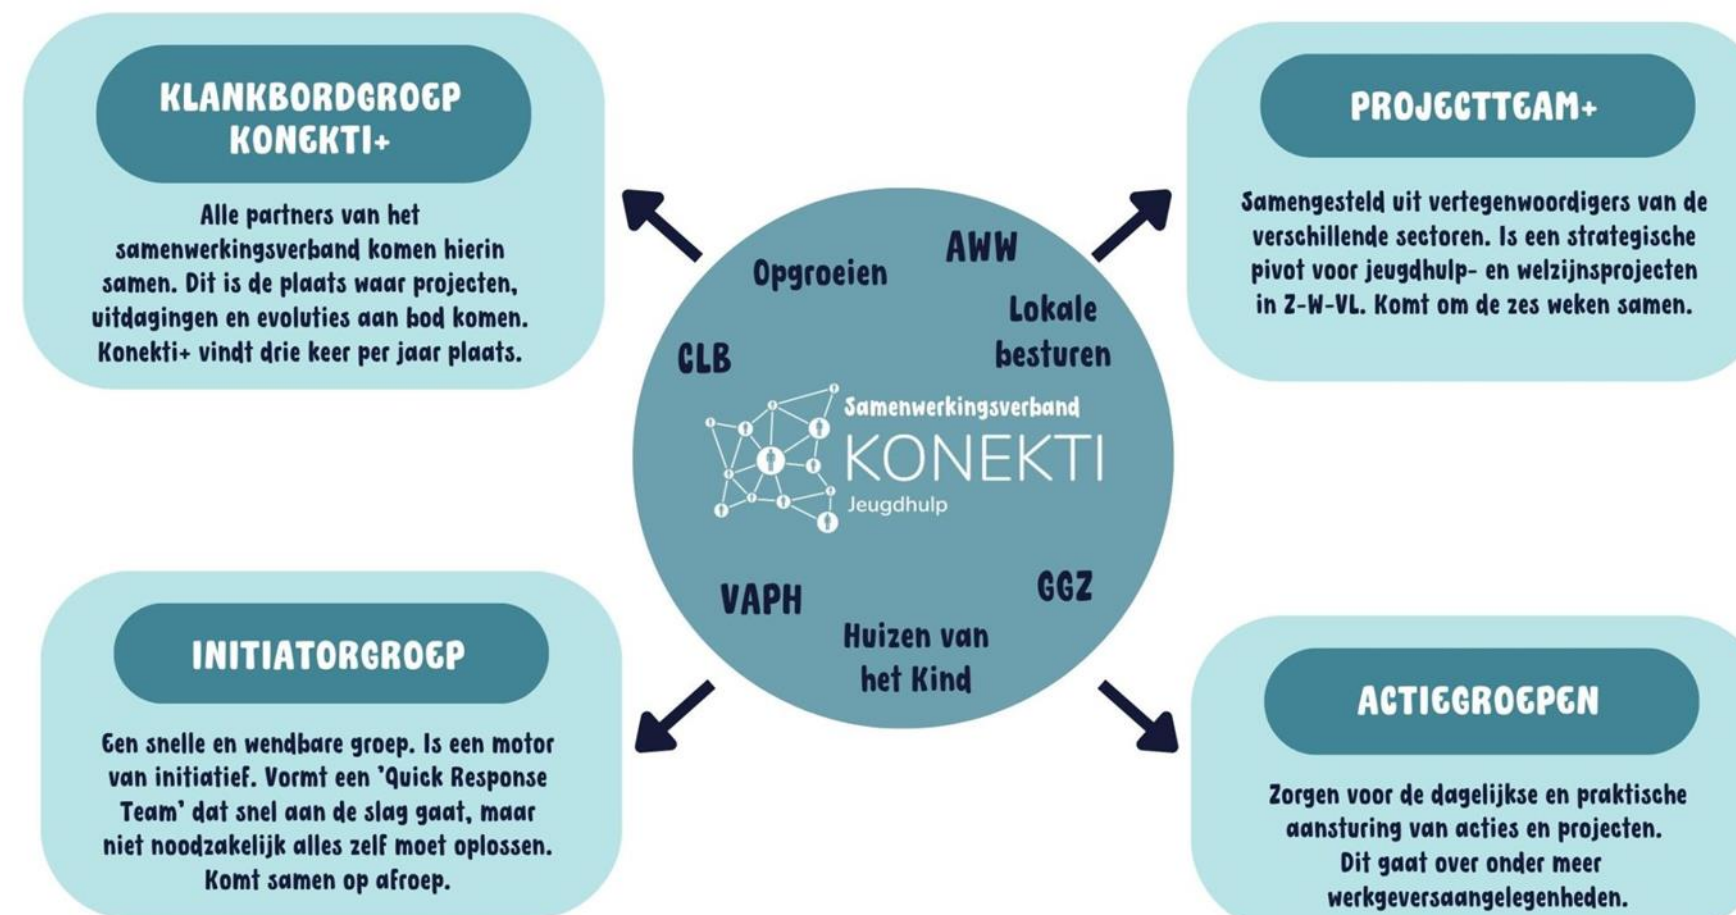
KLANKBORDGROEP KONEKTI+

Alle partners van het samenwerkingsverband komen hierin samen. Dit is de plaats waar projecten, uitdagingen en evoluties aan bod komen. Konekti+ vindt drie keer per jaar plaats.

PROJECTTEAM+

Samengesteld uit vertegenwoordigers van de verschillende sectoren. Is een strategische pivot voor jeugdhulp- en welzijnsprojecten in Z-W-VL. Komt om de zes weken samen.

Opgroeien

AWW

Lokale besturen

CLB

Samenwerkingsverband KONEKTI Jeugdhulp

VAPH

GGZ

Huizen van het Kind

INITIATORGROEP

Een snelle en wendbare groep. Is een motor van initiatief. Vormt een 'Quick Response Team' dat snel aan de slag gaat, maar niet noodzakelijk alles zelf moet oplossen. Komt samen op afroep.

ACTIEGROEPEN

Zorgen voor de dagelijkse en praktische aansturing van acties en projecten. Dit gaat over onder meer werkgeversaangelegenheden.